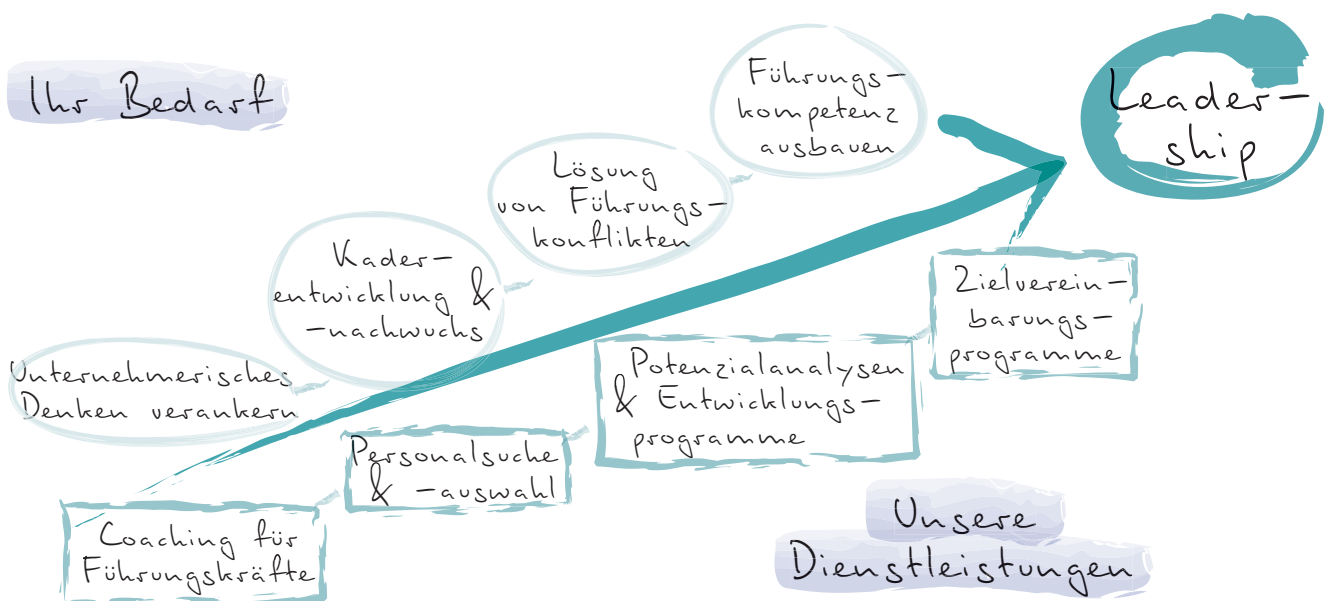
Ihr Bedarf

Unternehmerisches Denken verankern

Kader-entwicklung & -nachwuchs

Lösung von Führungs-konflikten

Führungs-kompetenz ausbauen

Leader-ship

Coaching für Führungskräfte

Personalsuche & -auswahl

Potenzialanalysen & Entwicklungs-programme

Zielverein-barungs-programme

Unsere Dienstleistungen